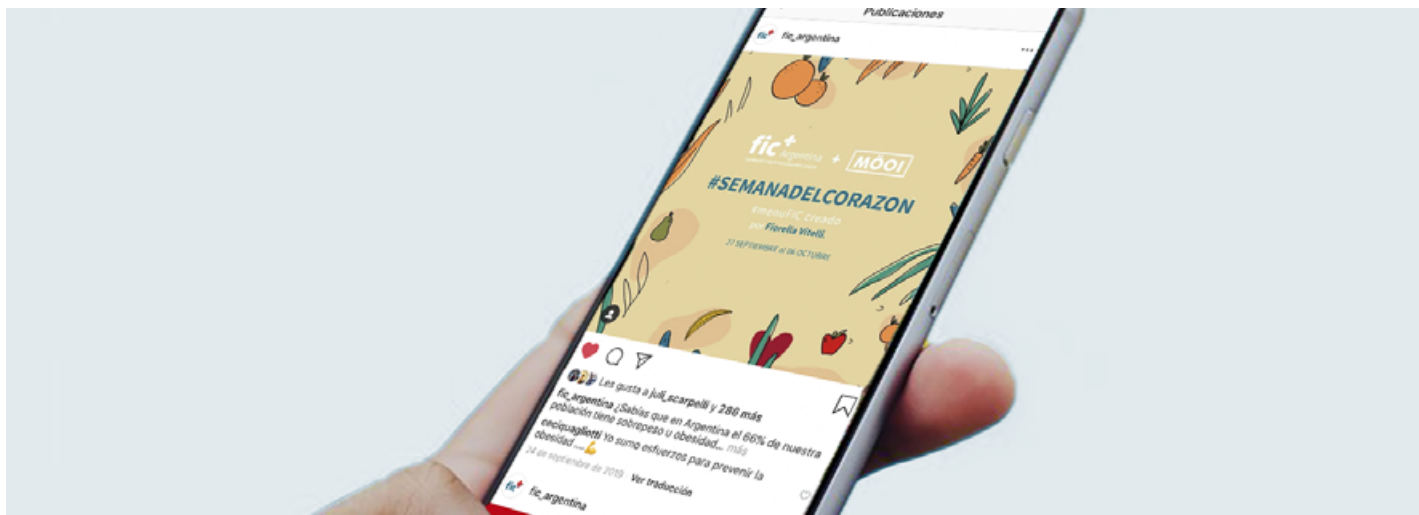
Publicaciones

fic_argentina

fic+ Argentina + MÖOI

#SEMANADELCORAZON

#menuFIC creado por Fiorella Vitelli

27 SEPTIEMBRE al 06 OCTUBRE

Les gusta a juli_scarpelli y 286 más

fic_argentina ¿Sabías que en Argentina el 66% de nuestra población tiene sobrepeso u obesidad... más

ceciquaglietti Yo sumo esfuerzos para prevenir la obesidad 💪

24 de septiembre de 2019 · Ver traducción

fic_argentina